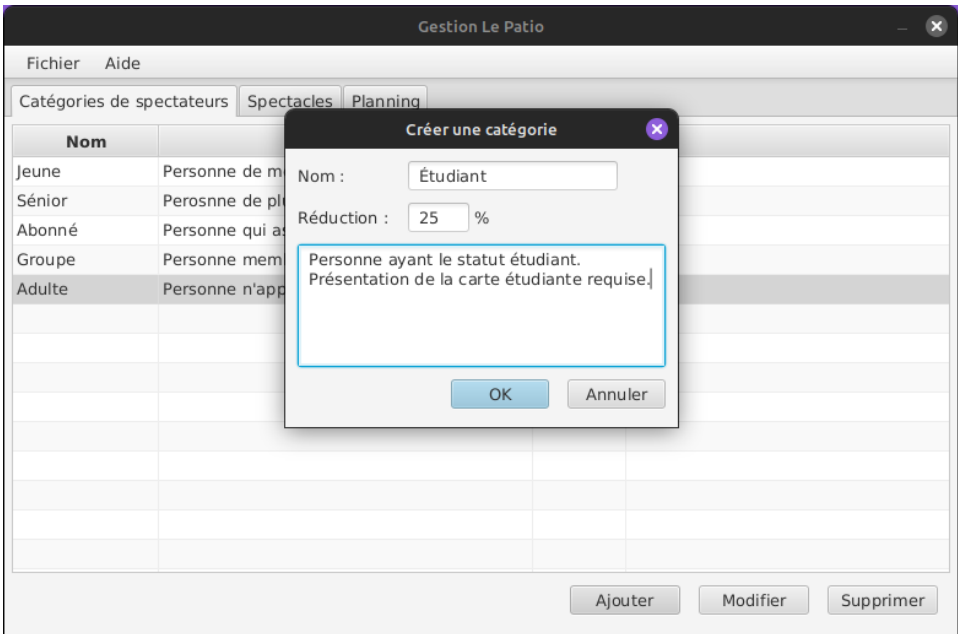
Gestion Le Patio

Fichier Aide

Catégories de spectateurs | Spectacles | Planning

| Nom | |
|---|---|
| Jeune | Personne de m |
| Sénior | Perosnne de pl |
| Abonné | Personne qui a |
| Groupe | Personne mem |
| Adulte | Personne n'app |

Créer une catégorie

Nom : Étudiant

Réduction : 25 %

Personne ayant le statut étudiant.
Présentation de la carte étudiante requise.

OK Annuler

Ajouter Modifier Supprimer